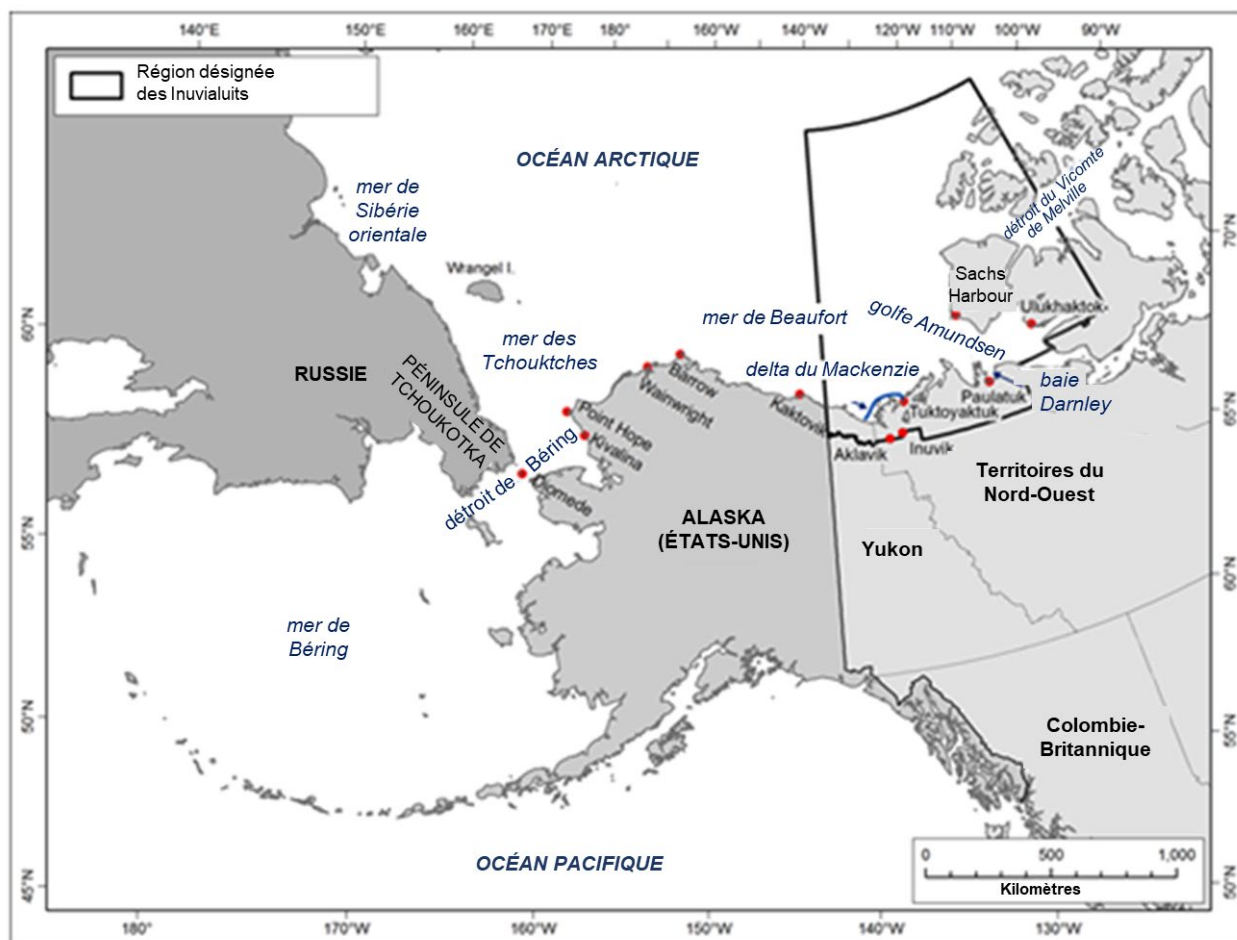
140°E 150°E 160°E 170°E 180° 160°W 140°W 120°W 110°W 100°W 90°W

Région désignée des Inuvialuits

OCÉAN ARCTIQUE

mer de Sibérie orientale

Wrangel I.

détroit du Vicomte de Melville

Sachs Harbour

Ulukhaktok

golfe Amundsen

mer de Beaufort

mer des Tchouktches

RUSSIE

PÉNINSULE DE TCHOUKOTKA

Barrow

Wainwright

delta du Mackenzie

Kaktovik

Paulatuk

baie Darnley

Tuktoyaktuk

Point Hope

Kivalina

détroit de Béring

Diomede

Aklavik

Inuvik

Territoires du Nord-Ouest

ALASKA (ÉTATS-UNIS)

Yukon

mer de Béring

Colombie-Britannique

OCÉAN PACIFIQUE

0 500 1,000

Kilomètres

70°N 65°N 60°N 55°N 50°N 45°N

60°N 55°N 50°N

180° 170°W 160°W 150°W 140°W 130°W